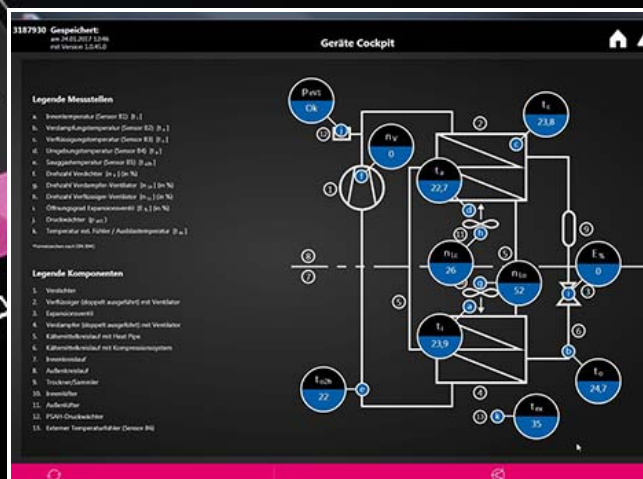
3187930 Gespeichert:
am 24.01.2017 12:46
mit Version 1.0.45.0

Geräte Cockpit

Legende Messstellen

a. Innentemperatur (Sensor B1) [$t_i$]
b. Verdampfungstemperatur (Sensor B2) [$t_o$]
c. Verflüssigungstemperatur (Sensor B3) [$t_c$]
d. Umgebungstemperatur (Sensor B4) [$t_a$]
e. Sauggastemperatur (Sensor B5) [$t_{oh}$]
f. Drehzahl Verdichter [$n_V$] (in %)
g. Drehzahl Verdampfer-Ventilator [$n_{Lo}$] (in %)
h. Drehzahl Verflüssiger-Ventilator [$n_{Lc}$] (in %)
i. Öffnungsgrad Expansionsventil [$E_\%$] (in %)
j. Druckwächter [$p_{eV1}$]
k. Temperatur ext. Fühler / Außentemperatur [$t_{ex}$]

*Formelzeichen nach DIN 8941

Legende Komponenten

1. Verdichter
2. Verflüssiger (doppelt ausgeführt) mit Ventilator
3. Expansionsventil
4. Verdampfer (doppelt ausgeführt) mit Ventilator
5. Kältemittelkreislauf mit Heat Pipe
6. Kältemittelkreislauf mit Kompressionssystem
7. Innenkreislauf
8. Außenkreislauf
9. Trockner/Sammler
10. Innenlüfter
11. Außenlüfter
12. PSAH-Druckwächter
13. Externer Temperaturfühler (Sensor B6)

$p_{eV1}$
Ok
12
j
$n_V$
0
f
1
$t_c$
23,8
c
2
$t_a$
22,7
d
11
h
10
8
7
$n_{Lc}$
26
$n_{Lo}$
52
g
a
5
9
$E_\%$
0
i
3
6
$t_i$
23,9
4
b
$t_o$
24,7
$t_{oh}$
22
e
13
k
$t_{ex}$
35